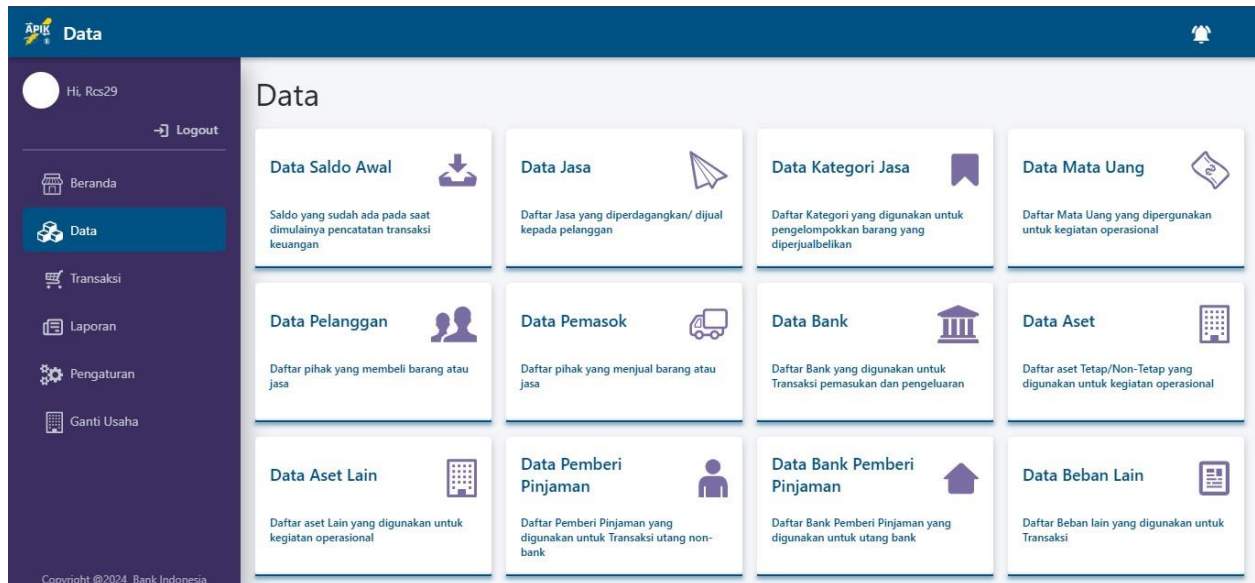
ĀPIK Data

Hi, Rcs29

Logout

Beranda

Data

Transaksi

Laporan

Pengaturan

Ganti Usaha

Copyright @2024, Bank Indonesia

Data

Data Saldo Awal

Saldo yang sudah ada pada saat dimulainya pencatatan transaksi keuangan

Data Jasa

Daftar Jasa yang diperdagangkan/ dijual kepada pelanggan

Data Kategori Jasa

Daftar Kategori yang digunakan untuk pengelompokkan barang yang diperjualbelikan

Data Mata Uang

Daftar Mata Uang yang dipergunakan untuk kegiatan operasional

Data Pelanggan

Daftar pihak yang membeli barang atau jasa

Data Pemasok

Daftar pihak yang menjual barang atau jasa

Data Bank

Daftar Bank yang digunakan untuk Transaksi pemasukan dan pengeluaran

Data Aset

Daftar aset Tetap/Non-Tetap yang digunakan untuk kegiatan operasional

Data Aset Lain

Daftar aset Lain yang digunakan untuk kegiatan operasional

Data Pemberi Pinjaman

Daftar Pemberi Pinjaman yang digunakan untuk Transaksi utang non-bank

Data Bank Pemberi Pinjaman

Daftar Bank Pemberi Pinjaman yang digunakan untuk utang bank

Data Beban Lain

Daftar Beban lain yang digunakan untuk Transaksi